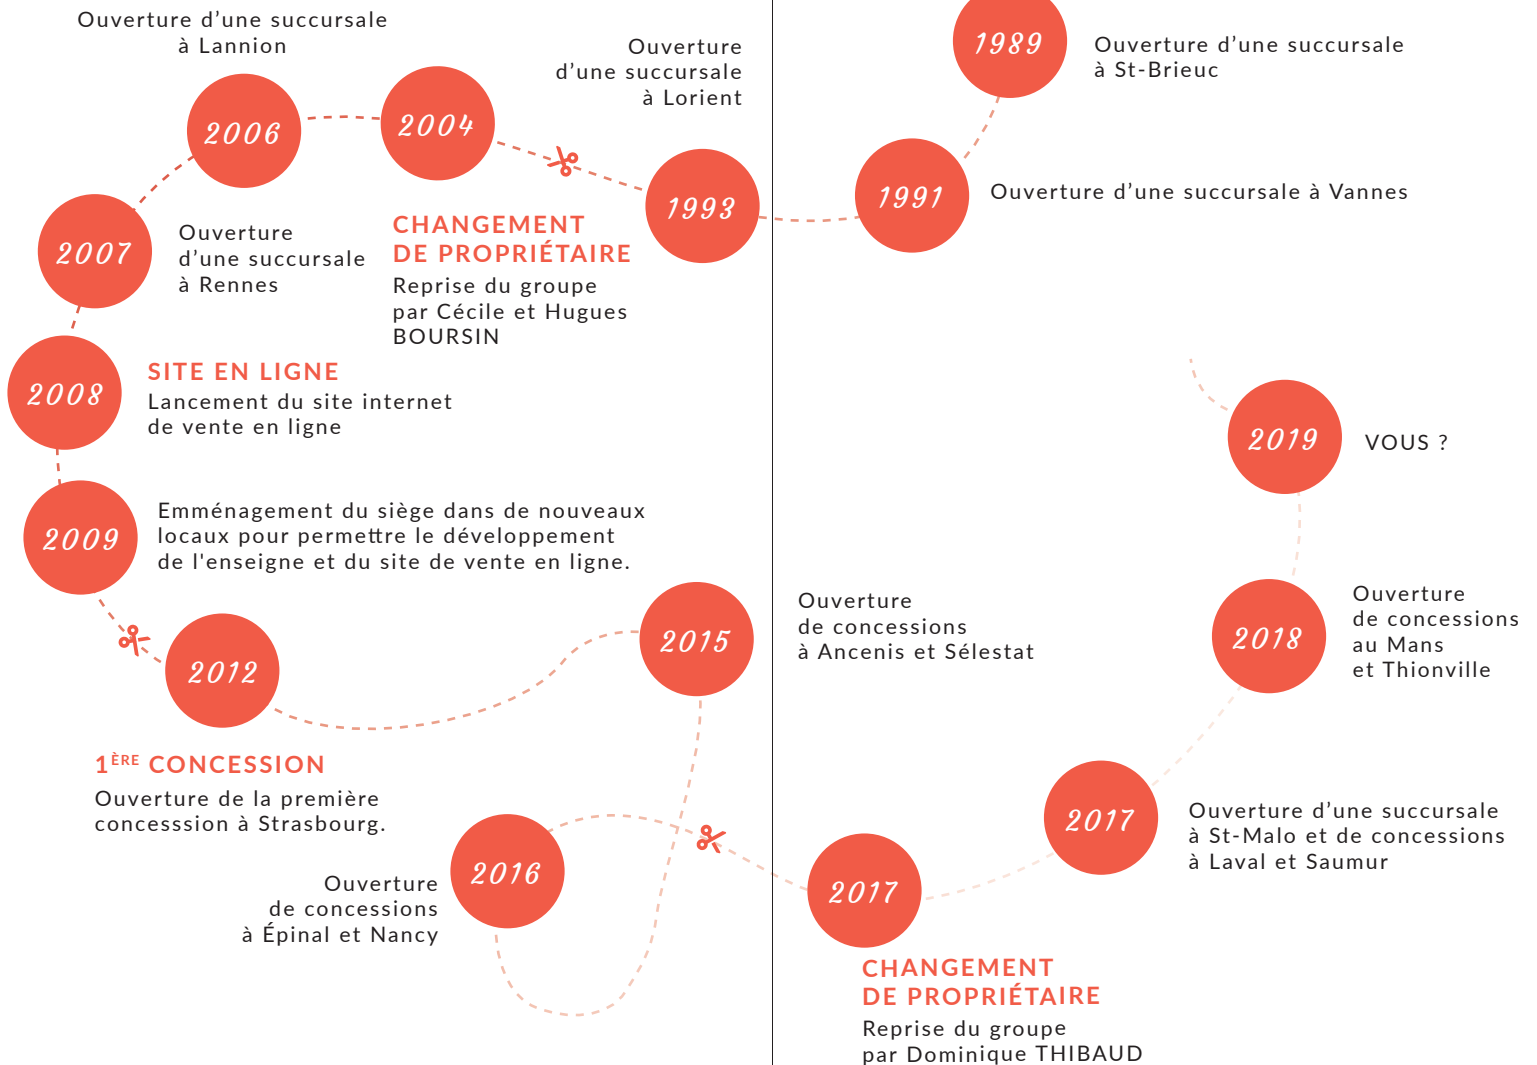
Ouverture d’une succursale à Lannion

2006

2004

Ouverture d’une succursale à Lorient

1993

2007

Ouverture d’une succursale à Rennes

CHANGEMENT DE PROPRIÉTAIRE
Reprise du groupe par Cécile et Hugues BOURSIN

2008

SITE EN LIGNE
Lancement du site internet de vente en ligne

2009

Emménagement du siège dans de nouveaux locaux pour permettre le développement de l'enseigne et du site de vente en ligne.

2012

2015

1ÈRE CONCESSION
Ouverture de la première concesssion à Strasbourg.

2016

Ouverture de concessions à Épinal et Nancy

1989

Ouverture d’une succursale à St-Brieuc

1991

Ouverture d’une succursale à Vannes

2019

VOUS ?

Ouverture de concessions à Ancenis et Sélestat

2018

Ouverture de concessions au Mans et Thionville

2017

Ouverture d’une succursale à St-Malo et de concessions à Laval et Saumur

2017

CHANGEMENT DE PROPRIÉTAIRE
Reprise du groupe par Dominique THIBAUD